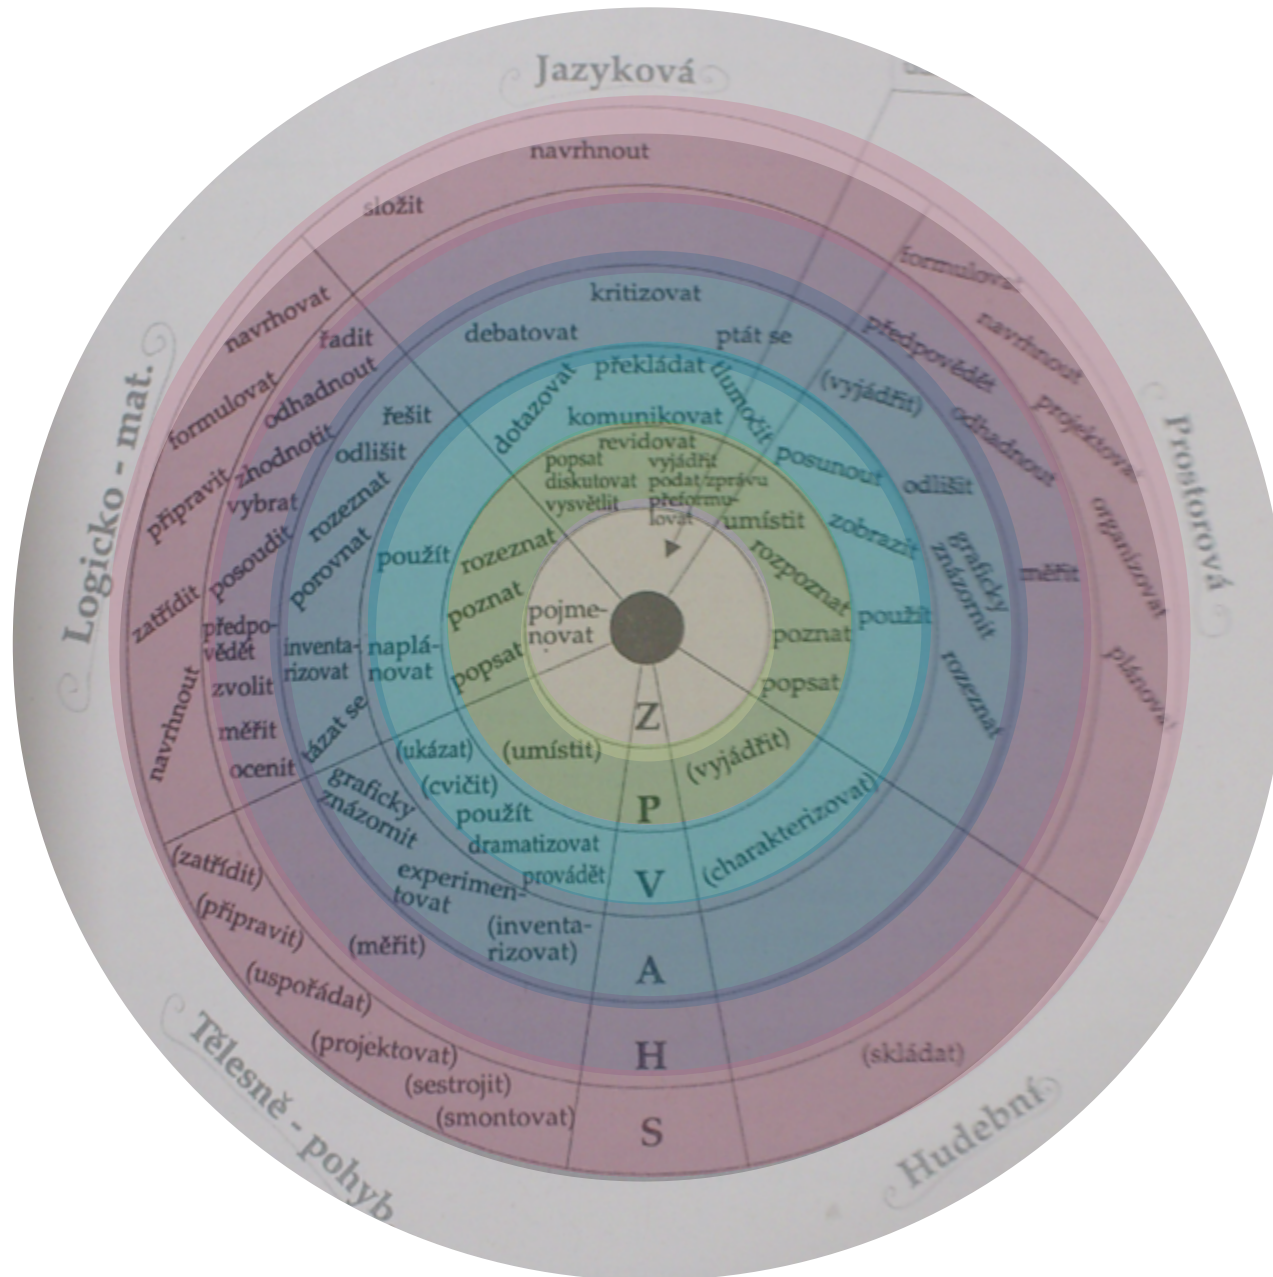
Jazyková

navrhnout

složit

formulovat

navrhnout

projektovat

Prostorová

organizovat

měřit

plánovat

kritizovat

debatovat

ptát se

předpovědět

(vyjádřit)

odhadnout

odlišit

graficky znázornit

rozeznat

překládat

tlumočit

dotazovat

komunikovat

posunout

zobrazit

použít

revidovat

popsat

vyjádřit

diskutovat

podat zprávu

vysvětlit

přeformulovat

umístit

rozpoznat

poznat

popsat

rozeznat

poznat

popsat

pojmenovat

Z

P

V

A

H

S

Logicko - mat.

navrhovat

řadit

formulovat

odhadnout

připravit

zhodnotit

vybrat

řešit

odlišit

rozeznat

zatřídit

posoudit

porovnat

použít

předpovědět

inventarizovat

naplánovat

zvolit

měřit

ocenit

tázat se

navrhnout

(ukázat)

(umístit)

(vyjádřit)

(cvičit)

graficky znázornit

použít

dramatizovat

provádět

experimentovat

(charakterizovat)

(inventarizovat)

(zatřídit)

(připravit)

(měřit)

(uspořádat)

(projektovat)

(sestrojit)

(smontovat)

(skládat)

Tělesně - pohyb

Hudební